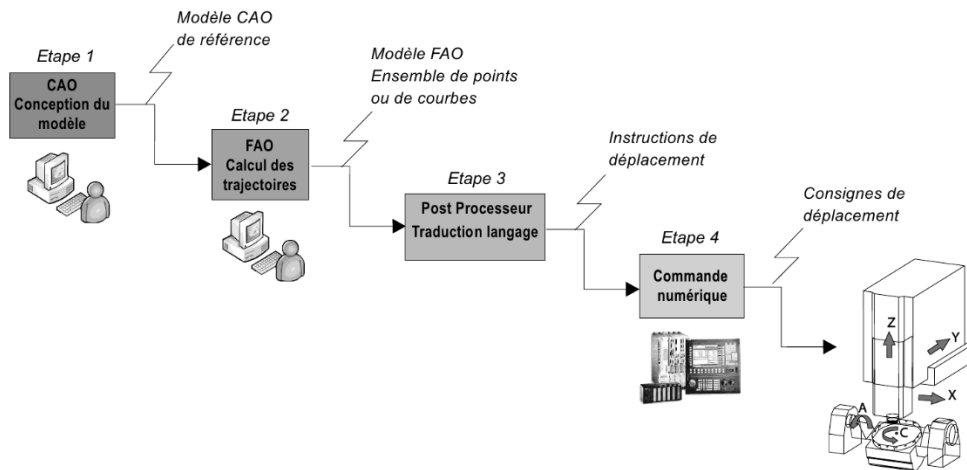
Modèle CAO de référence

Etape 1

CAO Conception du modèle

Modèle FAO Ensemble de points ou de courbes

Etape 2

FAO Calcul des trajectoires

Instructions de déplacement

Etape 3

Post Processeur Traduction langage

Consignes de déplacement

Etape 4

Commande numérique

Z

Y

X

A

C